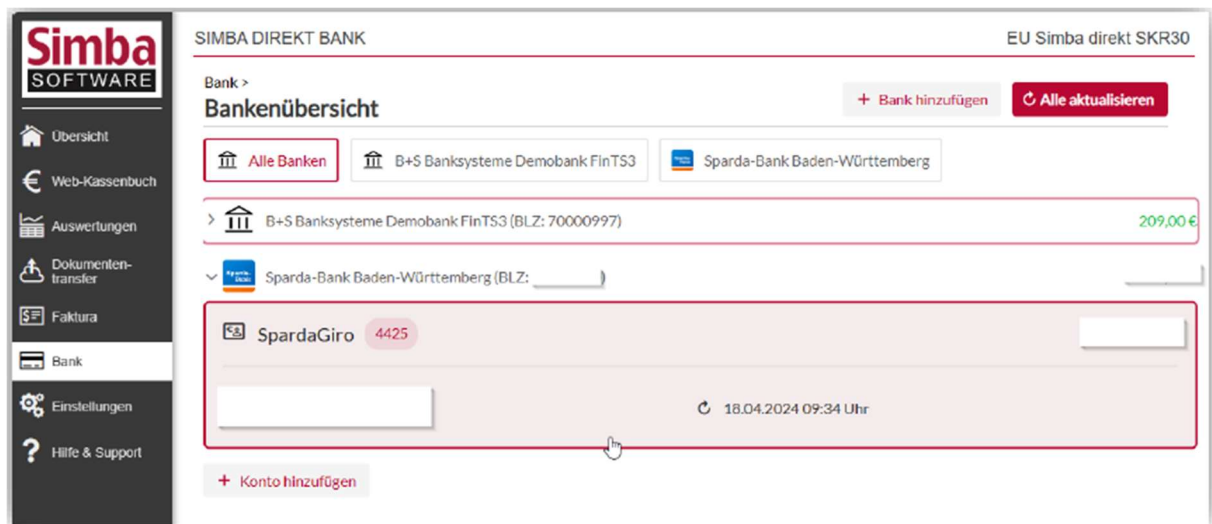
Simba
SOFTWARE

Übersicht
Web-Kassenbuch
Auswertungen
Dokumenten-transfer
Faktura
Bank
Einstellungen
Hilfe & Support

SIMBA DIREKT BANK

EU Simba direkt SKR30

Bank >
Bankenübersicht

+ Bank hinzufügen
Alle aktualisieren

Alle Banken
B+S Banksysteme Demobank FinTS3
Sparda-Bank Baden-Württemberg

B+S Banksysteme Demobank FinTS3 (BLZ: 70000997)
209,00 €

Sparda-Bank Baden-Württemberg (BLZ: )

SpardaGiro 4425

18.04.2024 09:34 Uhr

+ Konto hinzufügen